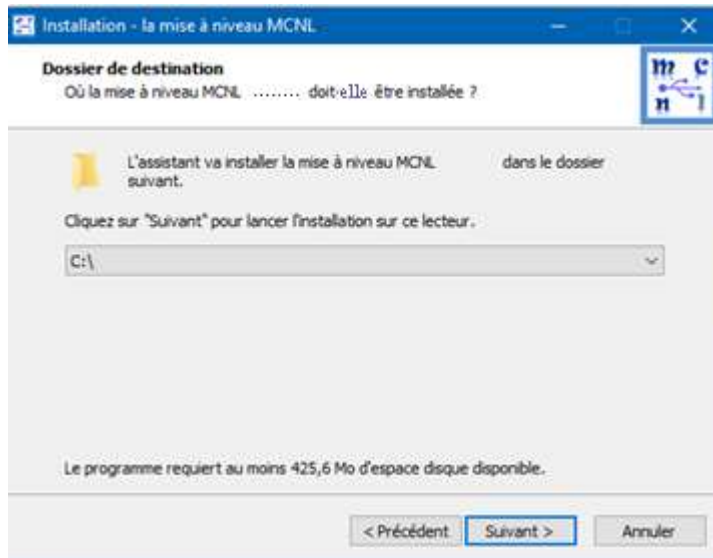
Installation - la mise à niveau MCNL

Dossier de destination
Où la mise à niveau MCNL ........ doit-elle être installée ?

m c
n l

L'assistant va installer la mise à niveau MCNL dans le dossier suivant.

Cliquez sur "Suivant" pour lancer l'installation sur ce lecteur.

C:\

Le programme requiert au moins 425,6 Mo d'espace disque disponible.

< Précédent Suivant > Annuler